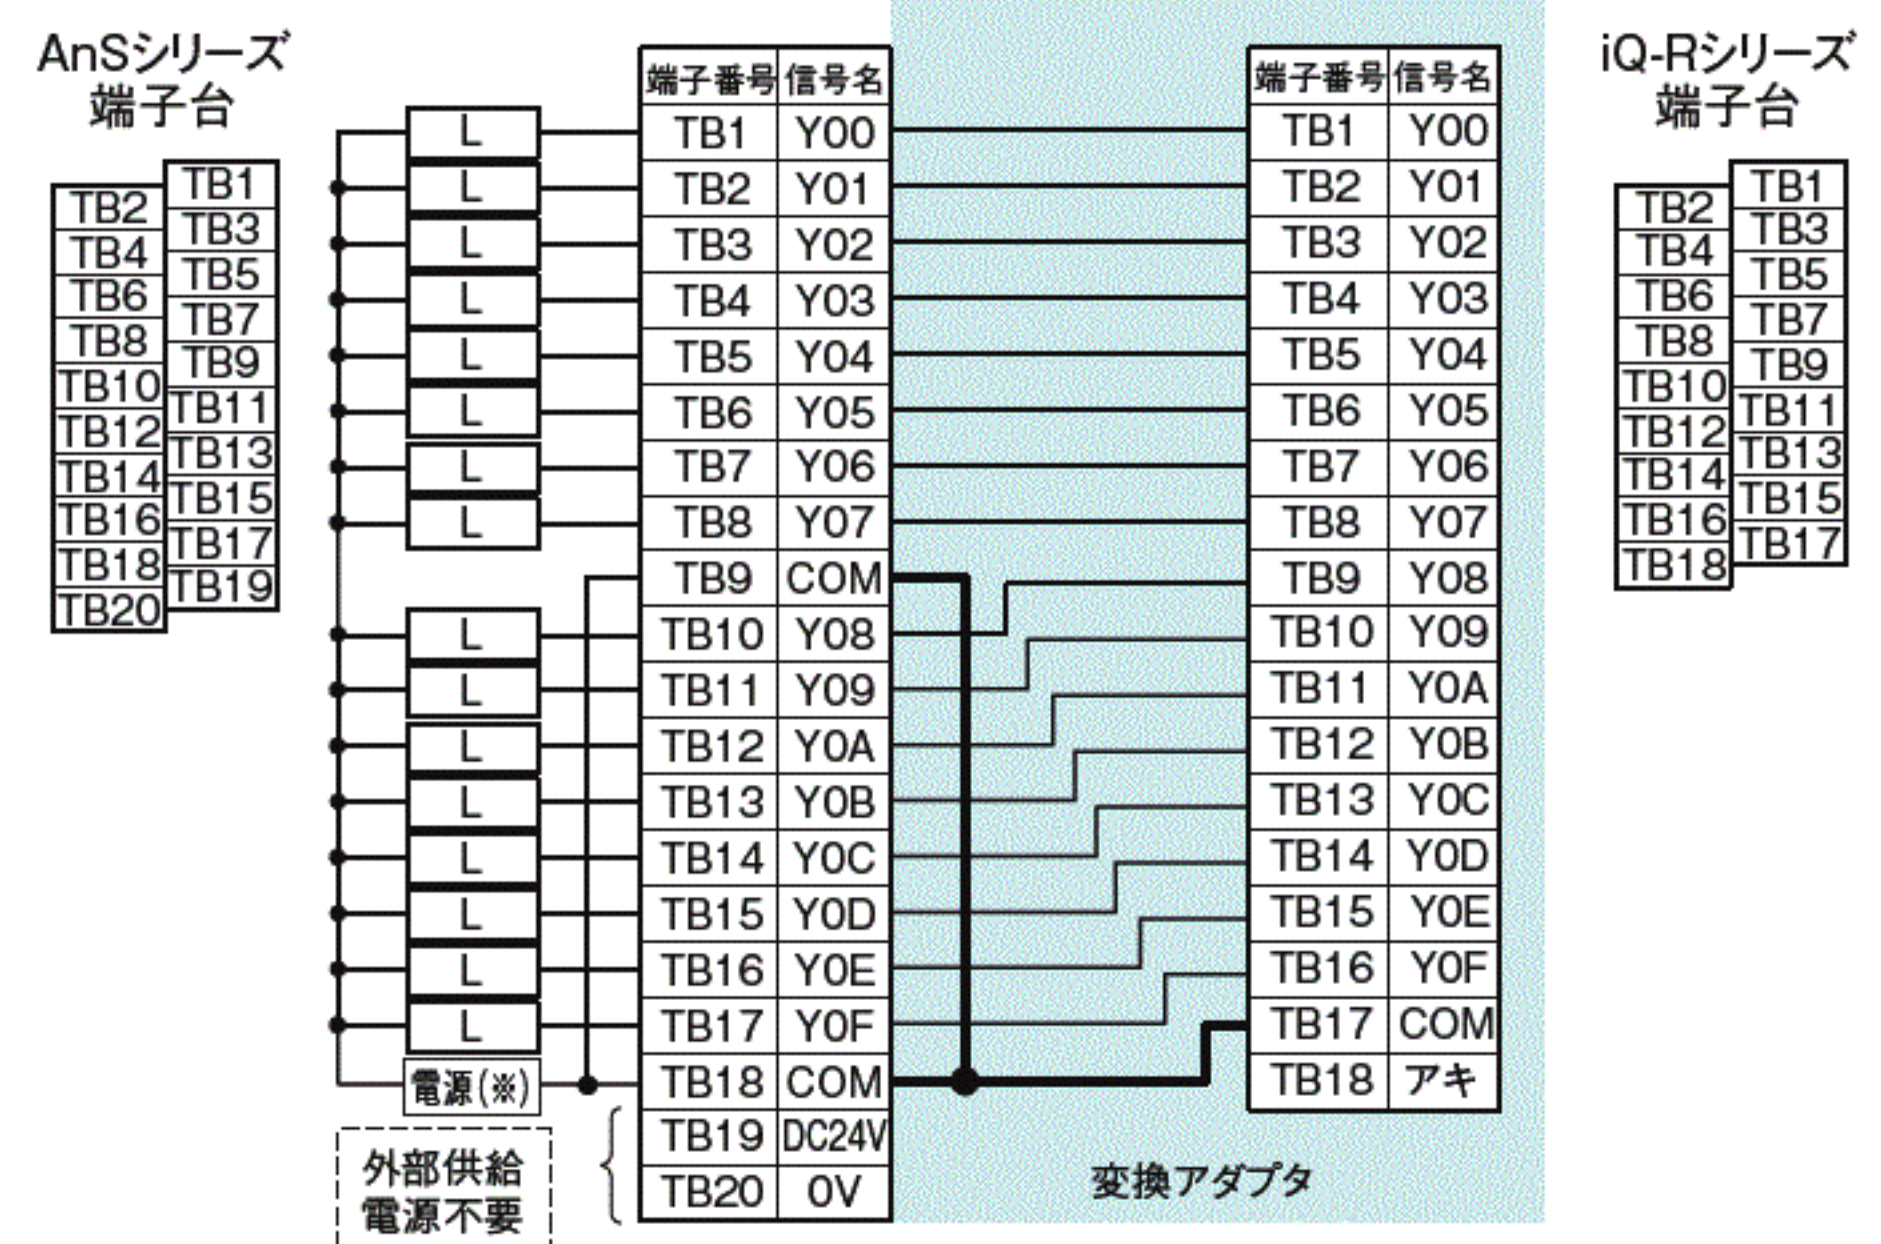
AnSシリーズ
端子台

| TB2 | TB1 |
|---|---|
| TB4 | TB3 |
| TB6 | TB5 |
| TB8 | TB7 |
| TB10 | TB9 |
| TB12 | TB11 |
| TB14 | TB13 |
| TB16 | TB15 |
| TB18 | TB17 |
| TB20 | TB19 |

L
L
L
L
L
L
L
L
L
L
L
L
L
L
L
L
電源(※)

外部供給
電源不要

| 端子番号 | 信号名 |
|---|---|
| TB1 | Y00 |
| TB2 | Y01 |
| TB3 | Y02 |
| TB4 | Y03 |
| TB5 | Y04 |
| TB6 | Y05 |
| TB7 | Y06 |
| TB8 | Y07 |
| TB9 | COM |
| TB10 | Y08 |
| TB11 | Y09 |
| TB12 | Y0A |
| TB13 | Y0B |
| TB14 | Y0C |
| TB15 | Y0D |
| TB16 | Y0E |
| TB17 | Y0F |
| TB18 | COM |
| TB19 | DC24V |
| TB20 | 0V |

変換アダプタ

| 端子番号 | 信号名 |
|---|---|
| TB1 | Y00 |
| TB2 | Y01 |
| TB3 | Y02 |
| TB4 | Y03 |
| TB5 | Y04 |
| TB6 | Y05 |
| TB7 | Y06 |
| TB8 | Y07 |
| TB9 | Y08 |
| TB10 | Y09 |
| TB11 | Y0A |
| TB12 | Y0B |
| TB13 | Y0C |
| TB14 | Y0D |
| TB15 | Y0E |
| TB16 | Y0F |
| TB17 | COM |
| TB18 | アキ |

iQ-Rシリーズ
端子台

| TB2 | TB1 |
|---|---|
| TB4 | TB3 |
| TB6 | TB5 |
| TB8 | TB7 |
| TB10 | TB9 |
| TB12 | TB11 |
| TB14 | TB13 |
| TB16 | TB15 |
| TB18 | TB17 |